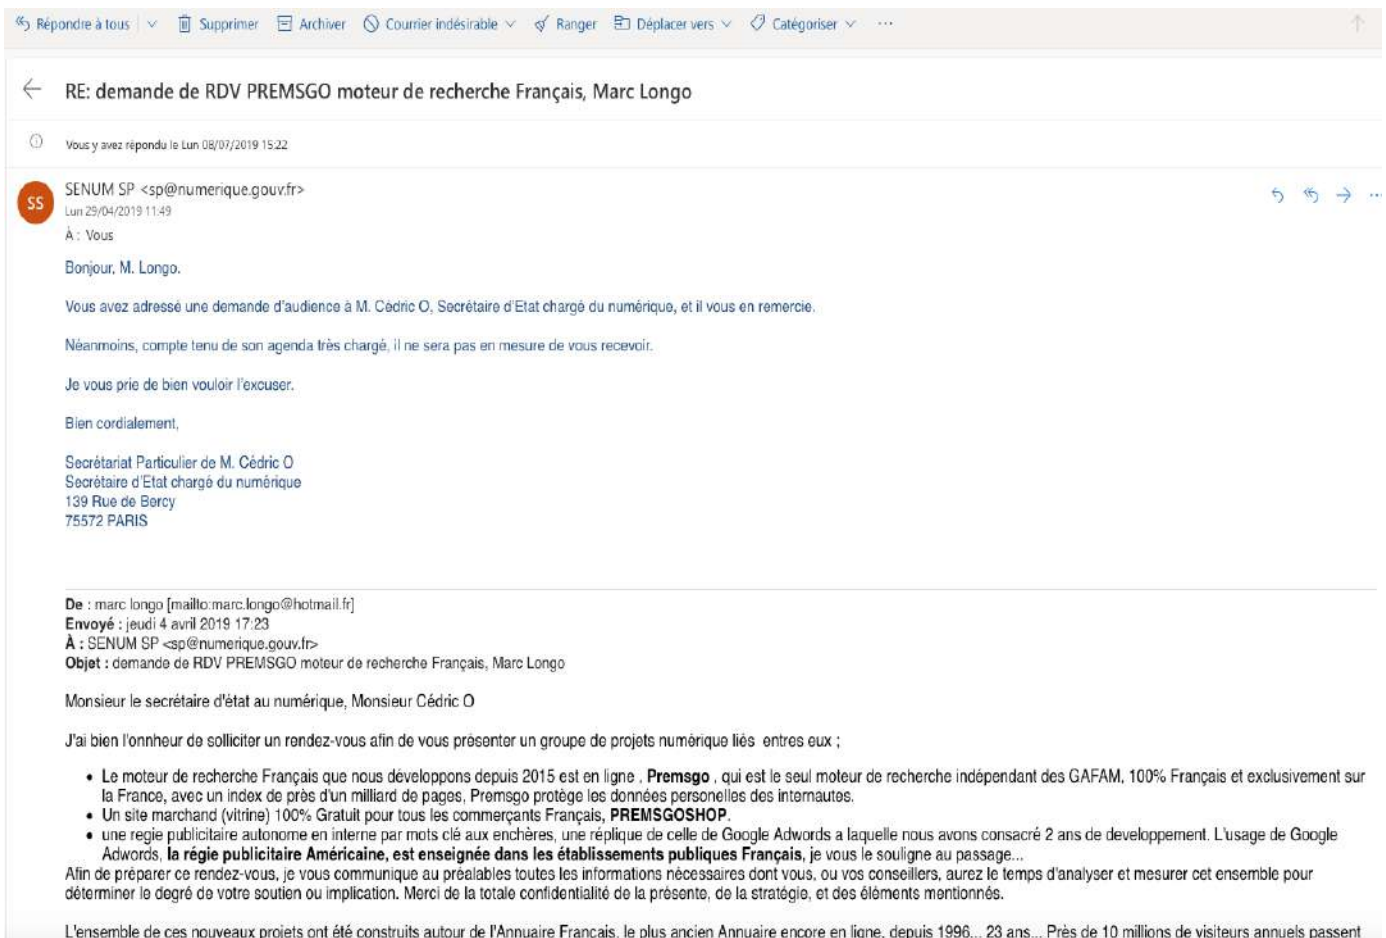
Répondre à tous | Supprimer | Archiver | Courrier indésirable | Ranger | Déplacer vers | Catégoriser | ···

RE: demande de RDV PREMSGO moteur de recherche Français, Marc Longo

Vous y avez répondu le Lun 08/07/2019 15:22

SS
SENUM SP <sp@numerique.gouv.fr>
Lun 29/04/2019 11:49
À : Vous

Bonjour, M. Longo.

Vous avez adressé une demande d'audience à M. Cédric O, Secrétaire d'Etat chargé du numérique, et il vous en remercie.

Néanmoins, compte tenu de son agenda très chargé, il ne sera pas en mesure de vous recevoir.

Je vous prie de bien vouloir l'excuser.

Bien cordialement,

Secrétariat Particulier de M. Cédric O
Secrétaire d'Etat chargé du numérique
139 Rue de Bercy
75572 PARIS

De : marc longo [mailto:marc.longo@hotmail.fr]
Envoyé : jeudi 4 avril 2019 17:23
À : SENUM SP <sp@numerique.gouv.fr>
Objet : demande de RDV PREMSGO moteur de recherche Français, Marc Longo

Monsieur le secrétaire d'état au numérique, Monsieur Cédric O

J'ai bien l'onnheur de solliciter un rendez-vous afin de vous présenter un groupe de projets numérique liés entres eux ;

- Le moteur de recherche Français que nous développons depuis 2015 est en ligne , **Premsgo** , qui est le seul moteur de recherche indépendant des GAFAM, 100% Français et exclusivement sur la France, avec un index de près d'un milliard de pages, Premsgo protège les données personelles des internautes.
- Un site marchand (vitrine) 100% Gratuit pour tous les commerçants Français, **PREMSGOSHOP**.
- une regie publicitaire autonome en interne par mots clé aux enchères, une réplique de celle de Google Adwords a laquelle nous avons consacré 2 ans de developpement. L'usage de Google Adwords, **la régie publicitaire Américaine, est enseignée dans les établissements publiques Français**, je vous le souligne au passage...

Afin de préparer ce rendez-vous, je vous communique au préalables toutes les informations nécessaires dont vous, ou vos conseillers, aurez le temps d'analyser et mesurer cet ensemble pour déterminer le degré de votre soutien ou implication. Merci de la totale confidentialité de la présente, de la stratégie, et des éléments mentionnés.

L'ensemble de ces nouveaux projets ont été construits autour de l'Annuaire Francais, le plus ancien Annuaire encore en ligne, depuis 1996... 23 ans... Près de 10 millions de visiteurs annuels passent